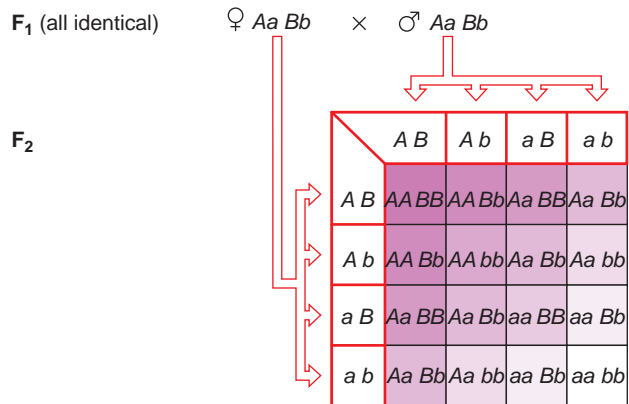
$F_1$ (all identical) ♀ *Aa Bb* × ♂ *Aa Bb*

$F_2$

|  | A B | A b | a B | a b |
|---|---|---|---|---|
| A B | AA BB | AA Bb | Aa BB | Aa Bb |
| A b | AA Bb | AA bb | Aa Bb | Aa bb |
| a B | Aa BB | Aa Bb | aa BB | aa Bb |
| a b | Aa Bb | Aa bb | aa Bb | aa bb |